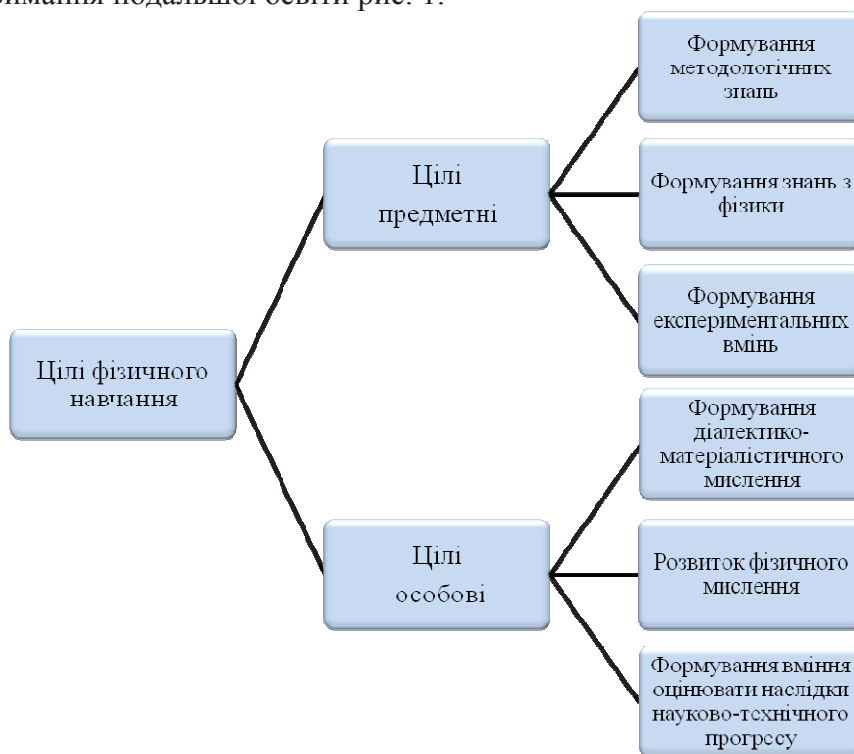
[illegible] подальшої освіти рис. 1.

Цілі фізичного навчання

Цілі предметні

Цілі особові

Формування методологічних знань

Формування знань з фізики

Формування експериментальних вмінь

Формування діалектико-матеріалістичного мислення

Розвиток фізичного мислення

Формування вміння оцінювати наслідки науково-технічного прогресу